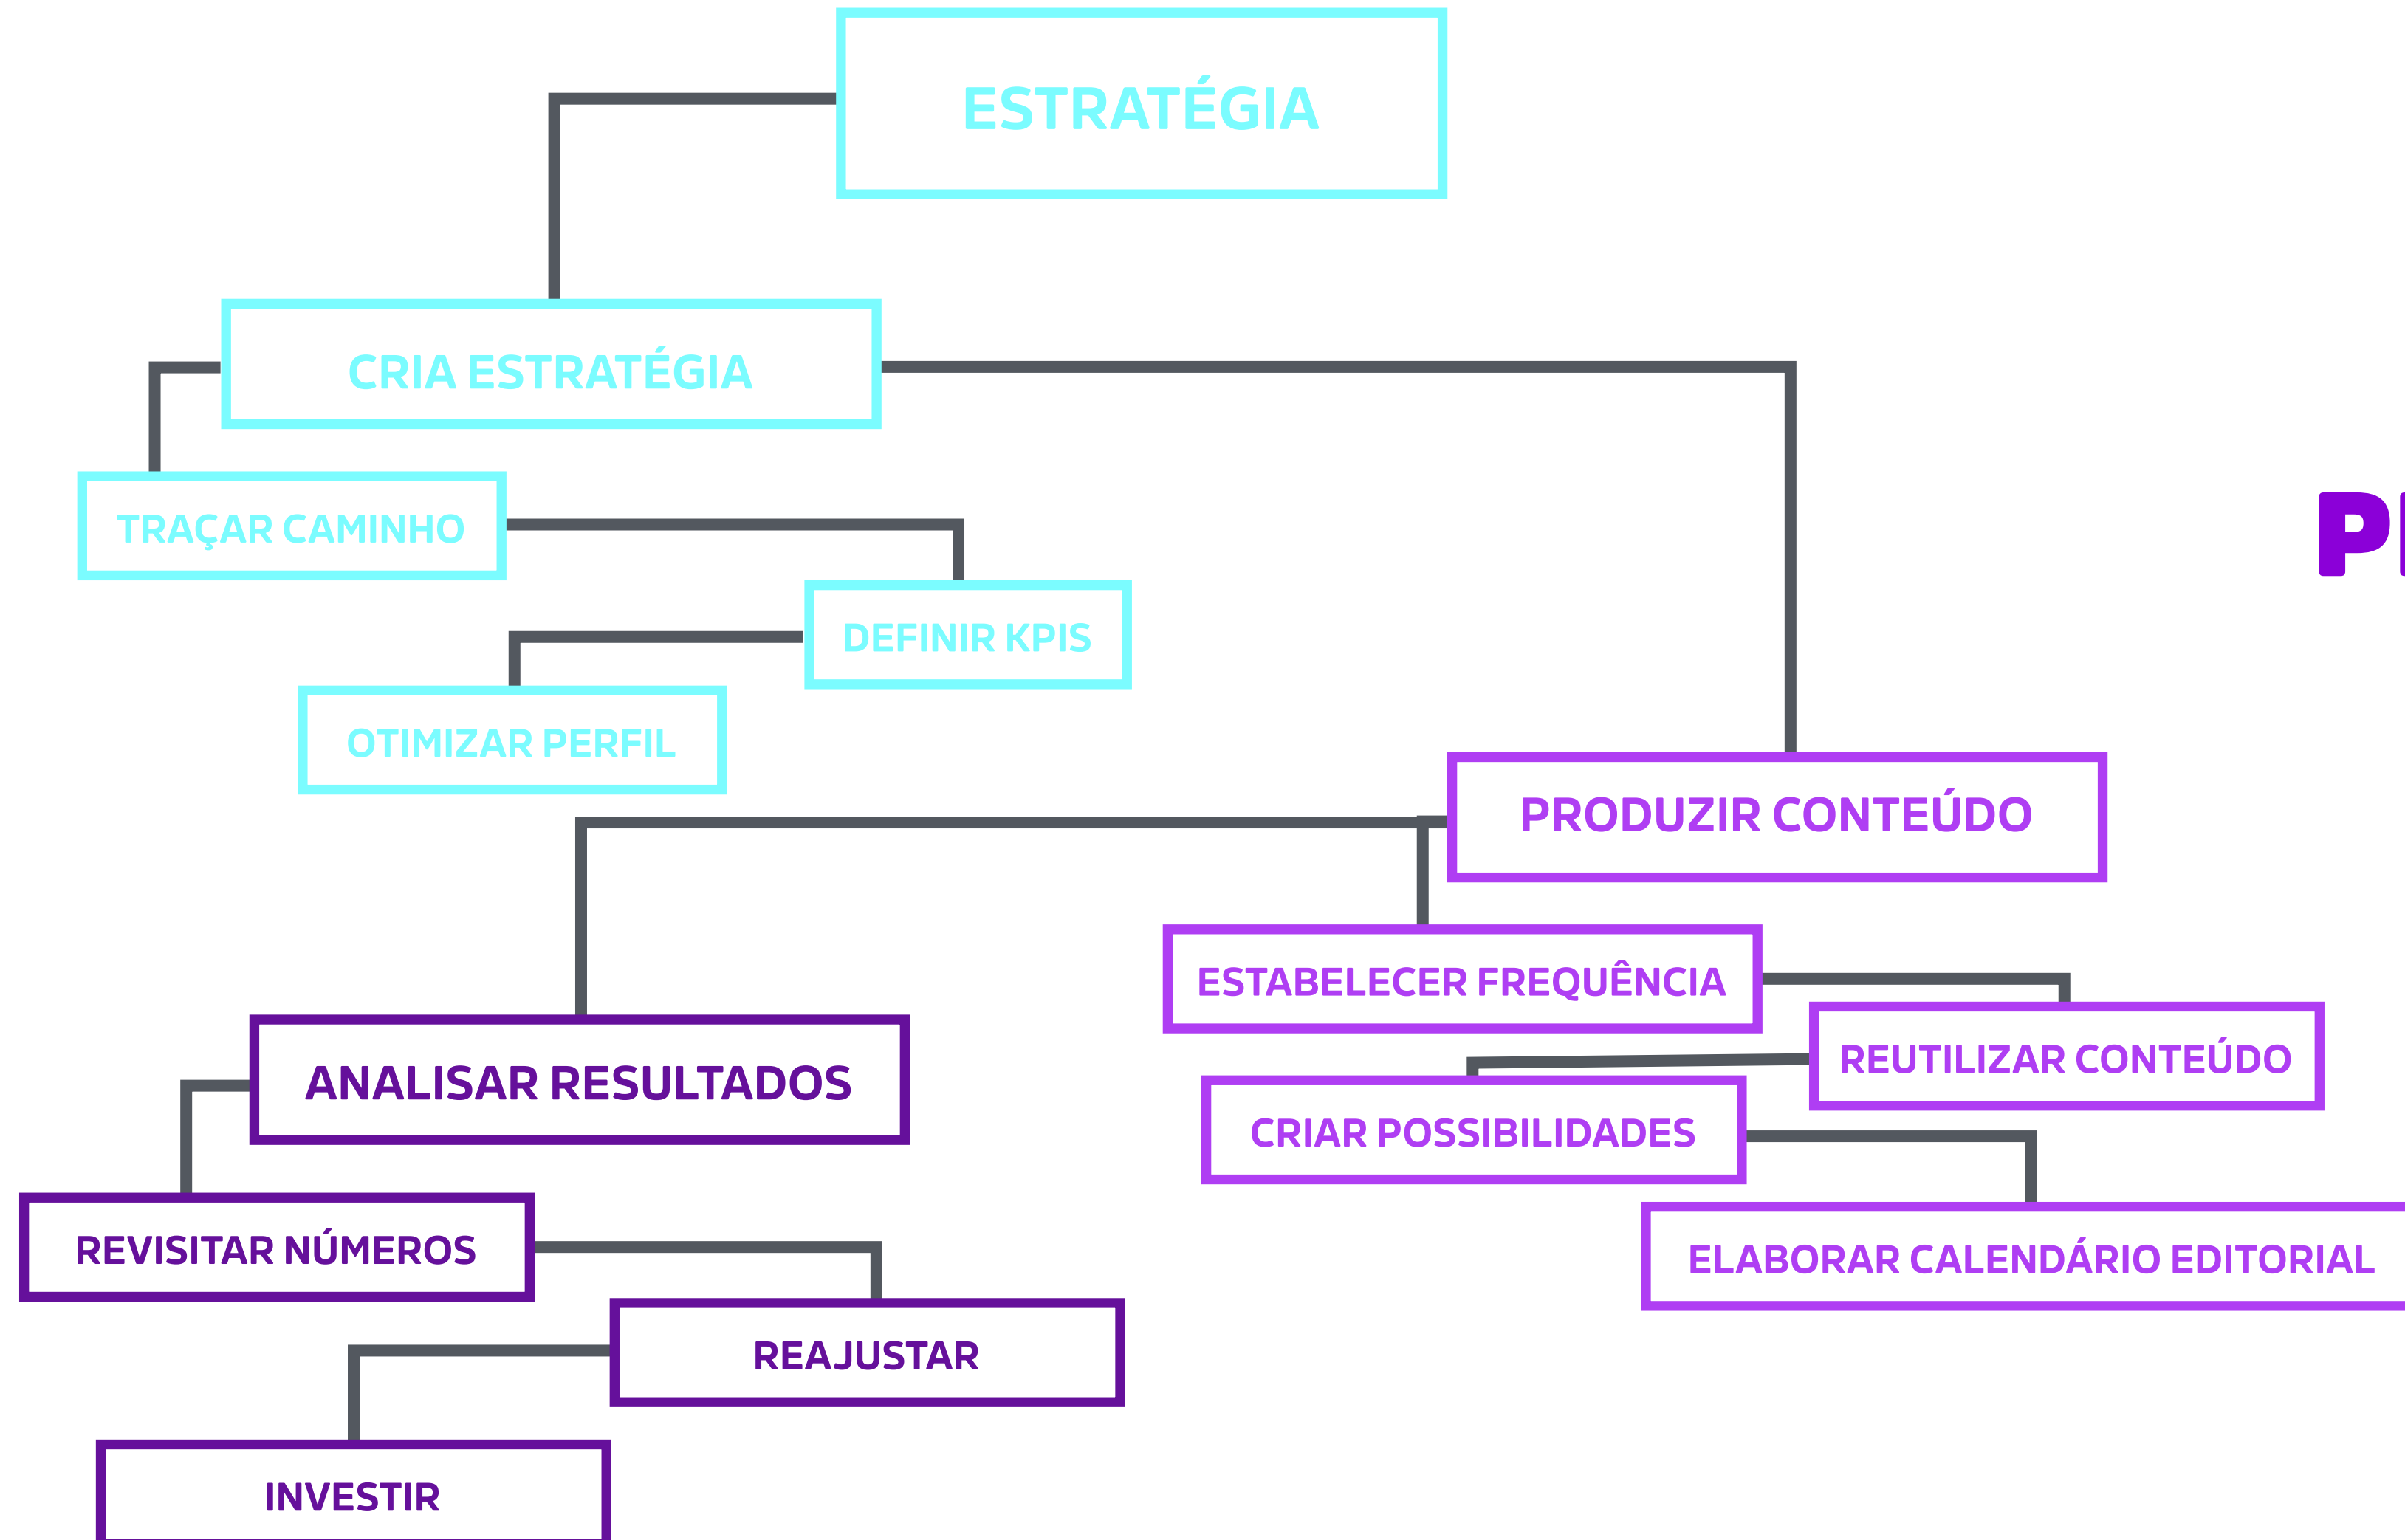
ESTRATÉGIA

CRIA ESTRATÉGIA

TRAÇAR CAMINHO

DEFINIR KPIS

OTIMIZAR PERFIL

P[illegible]

PRODUZIR CONTEÚDO

ESTABELECER FREQUÊNCIA

REUTILIZAR CONTEÚDO

CRIAR POSSIBILIDADES

ELABORAR CALENDÁRIO EDITORIAL

ANALISAR RESULTADOS

REVISITAR NÚMEROS

REAJUSTAR

INVESTIR